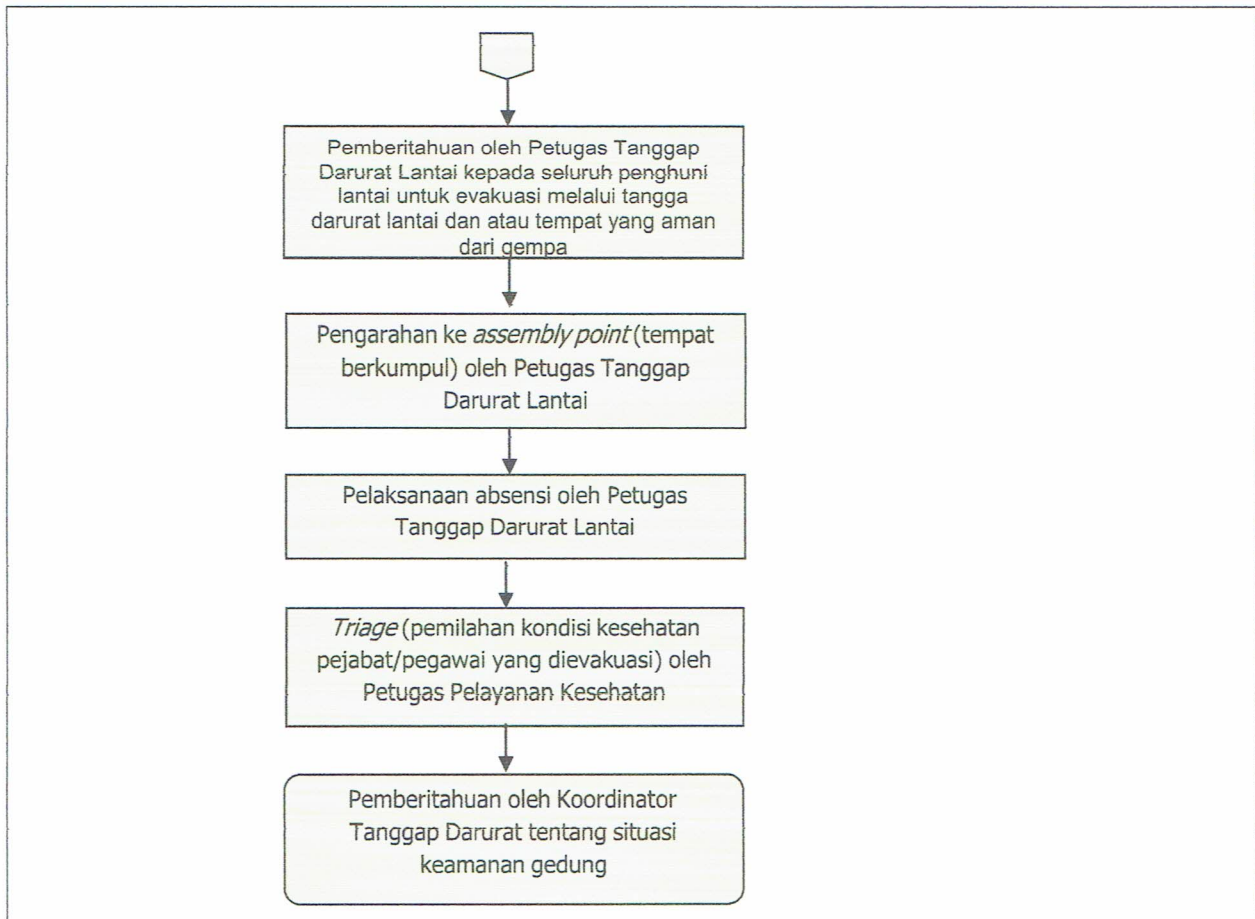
Pemberitahuan oleh Petugas Tanggap Darurat Lantai kepada seluruh penghuni lantai untuk evakuasi melalui tangga darurat lantai dan atau tempat yang aman dari gempa

Pengarahan ke *assembly point* (tempat berkumpul) oleh Petugas Tanggap Darurat Lantai

Pelaksanaan absensi oleh Petugas Tanggap Darurat Lantai

*Triage* (pemilahan kondisi kesehatan pejabat/pegawai yang dievakuasi) oleh Petugas Pelayanan Kesehatan

Pemberitahuan oleh Koordinator Tanggap Darurat tentang situasi keamanan gedung